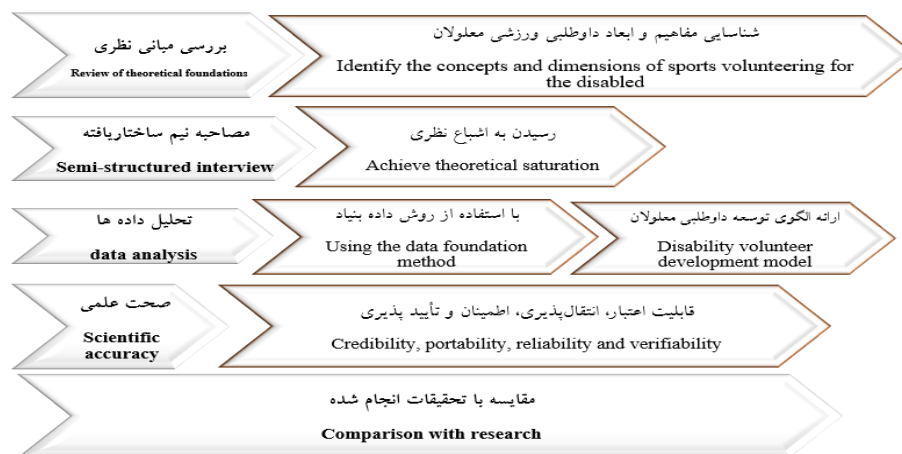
بررسی مبانی نظری
Review of theoretical foundations

شناسایی مفاهیم و ابعاد داوطلبی ورزشی معلولان
Identify the concepts and dimensions of sports volunteering for the disabled

مصاحبه نیم ساختاریافته
Semi-structured interview

رسیدن به اشباع نظری
Achieve theoretical saturation

تحلیل داده ها
data analysis

با استفاده از روش داده بنیاد
Using the data foundation method

ارائه الگوی توسعه داوطلبی معلولان
Disability volunteer development model

صحت علمی
Scientific accuracy

قابلیت اعتبار، انتقال‌پذیری، اطمینان و تأیید پذیری
Credibility, portability, reliability and verifiability

مقایسه با تحقیقات انجام شده
Comparison with research